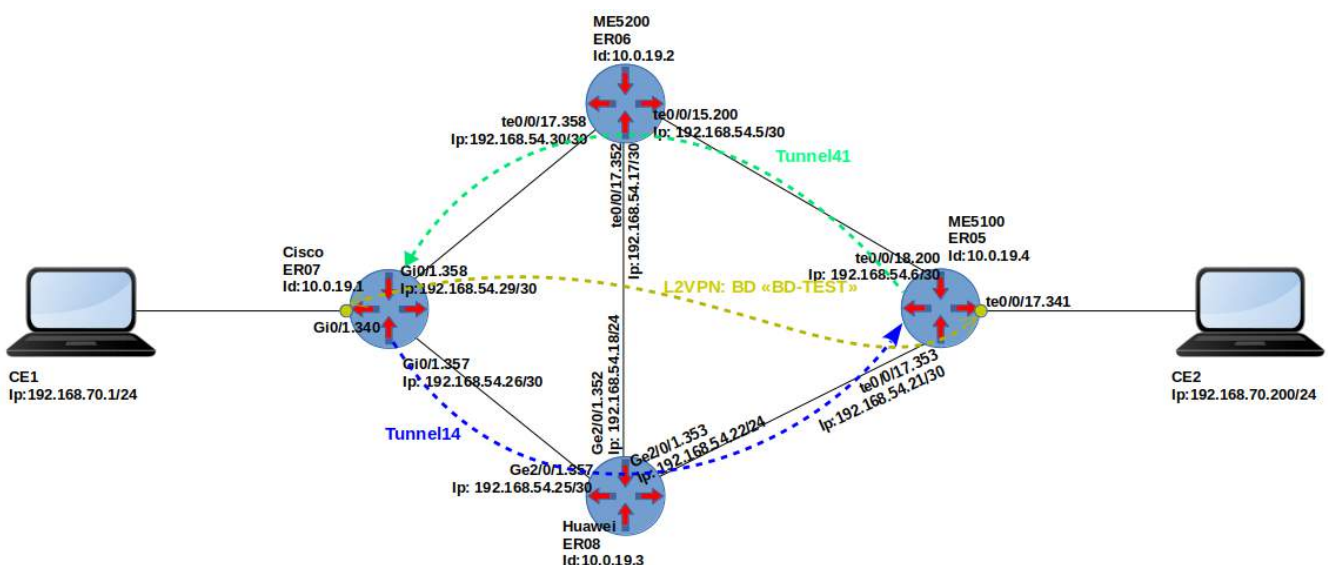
ME5200
ER06
Id:10.0.19.2

te0/0/17.358
Ip:192.168.54.30/30

te0/0/15.200
Ip: 192.168.54.5/30

Tunnel41

te0/0/17.352
Ip:192.168.54.17/30

ME5100
ER05
Id:10.0.19.4

te0/0/18.200
Ip: 192.168.54.6/30

te0/0/17.341

Cisco
ER07
Id:10.0.19.1

Gi0/1.358
Ip:192.168.54.29/30

L2VPN: BD «BD-TEST»

Gi0/1.340

Gi0/1.357
Ip: 192.168.54.26/30

CE1
Ip:192.168.70.1/24

CE2
Ip:192.168.70.200/24

te0/0/17.353
Ip:192.168.54.21/30

Tunnel14

Ge2/0/1.352
Ip: 192.168.54.18/24

Ge2/0/1.353
Ip: 192.168.54.22/24

Ge2/0/1.357
Ip: 192.168.54.25/30

Huawei
ER08
Id:10.0.19.3